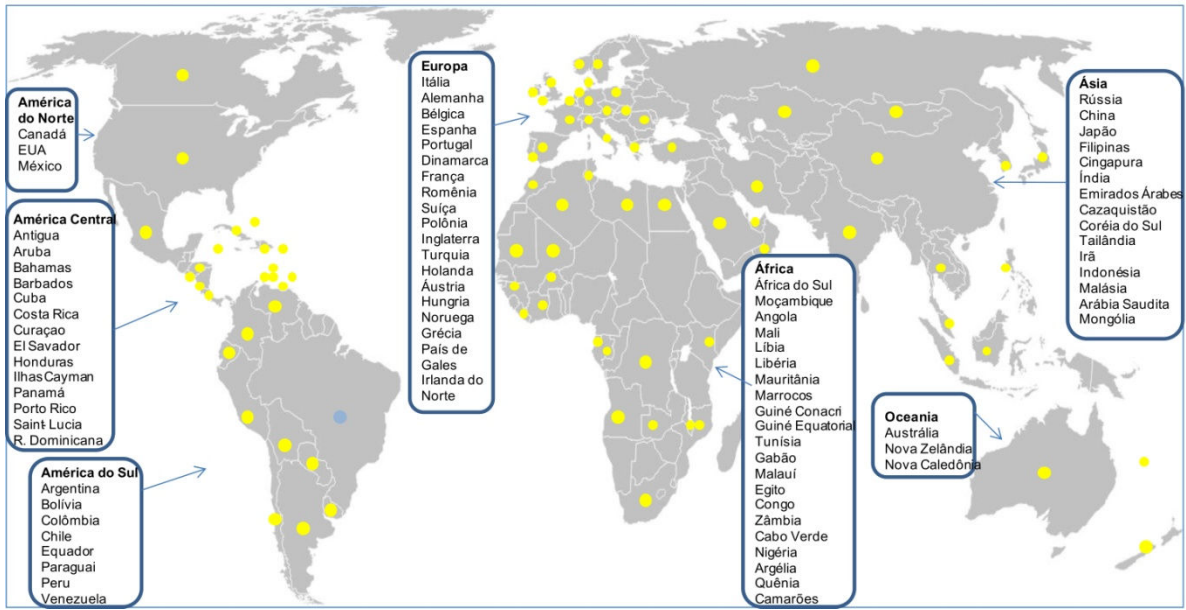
América do Norte
Canadá
EUA
México

América Central
Antigua
Aruba
Bahamas
Barbados
Cuba
Costa Rica
Curaçao
El Savador
Honduras
IlhasCayman
Panamá
Porto Rico
Saint Lucia
R. Dominicana

América do Sul
Argentina
Bolívia
Colômbia
Chile
Equador
Paraguai
Peru
Venezuela

Europa
Itália
Alemanha
Bélgica
Espanha
Portugal
Dinamarca
França
Romênia
Suíça
Polônia
Inglaterra
Turquia
Holanda
Áustria
Hungria
Noruega
Grécia
País de Gales
Irlanda do Norte

África
África do Sul
Moçambique
Angola
Mali
Líbia
Libéria
Mauritânia
Marrocos
Guiné Conacri
Guiné Equatorial
Tunísia
Gabão
Malauí
Egito
Congo
Zâmbia
Cabo Verde
Nigéria
Argélia
Quênia
Camarões

Ásia
Rússia
China
Japão
Filipinas
Cingapura
Índia
Emirados Árabes
Cazaquistão
Coréia do Sul
Tailândia
Irã
Indonésia
Malásia
Arábia Saudita
Mongólia

Oceania
Austrália
Nova Zelândia
Nova Caledônia